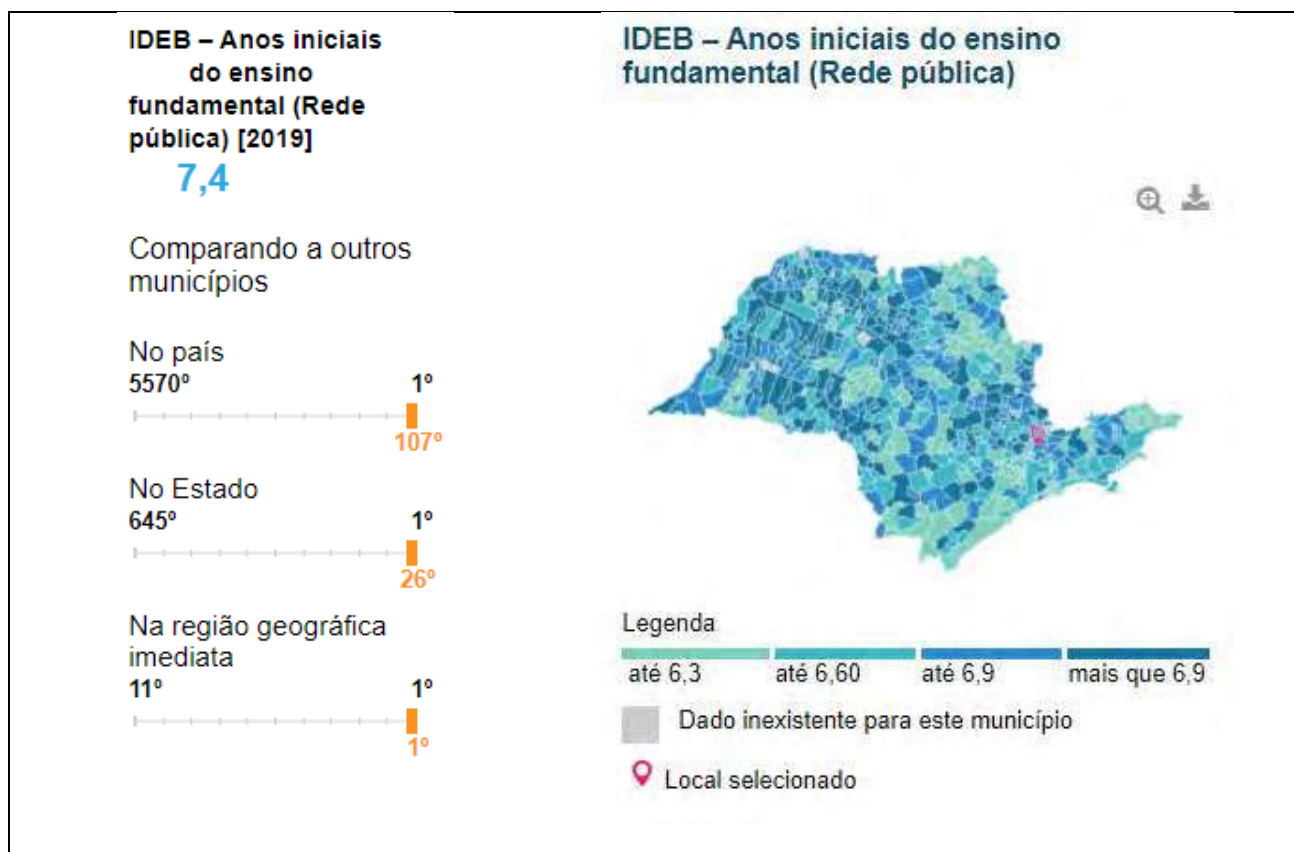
IDEB – Anos iniciais do ensino fundamental (Rede pública) [2019]
7,4

Comparando a outros municípios

No país
5570º 1º
107º

No Estado
645º 1º
26º

Na região geográfica imediata
11º 1º
1º

IDEB – Anos iniciais do ensino fundamental (Rede pública)

Legenda
até 6,3
até 6,60
até 6,9
mais que 6,9

Dado inexistente para este município

Local selecionado